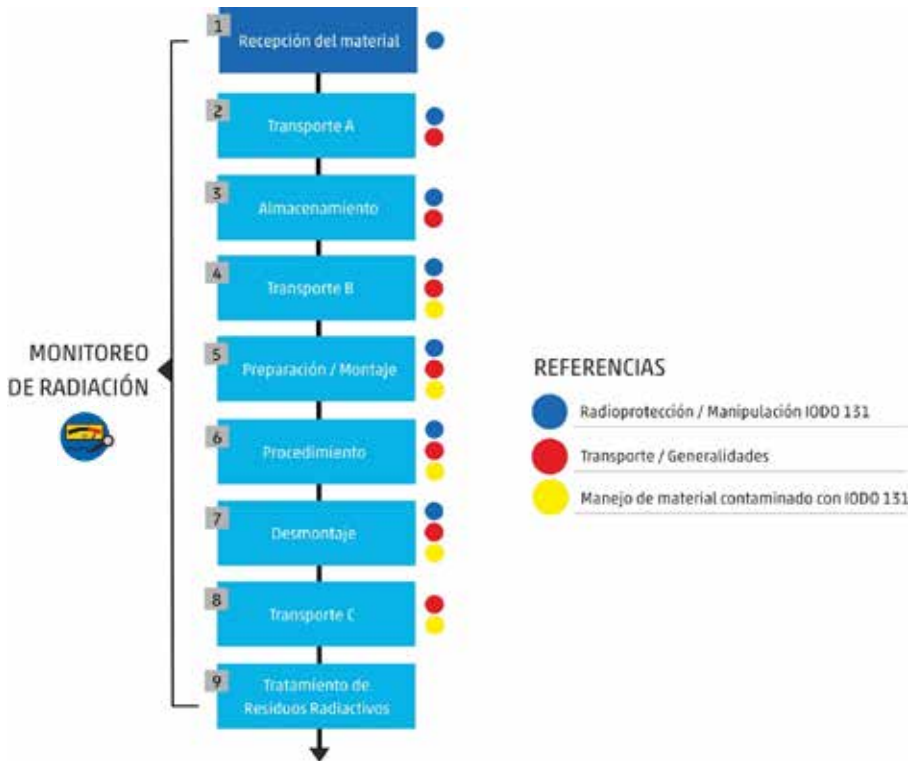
1 Recepción del material

2 Transporte A

3 Almacenamiento

4 Transporte B

5 Preparación / Montaje

6 Procedimiento

7 Desmontaje

8 Transporte C

9 Tratamiento de Residuos Radiactivos

MONITOREO DE RADIACIÓN

REFERENCIAS

Radioprotección / Manipulación IODO 131

Transporte / Generalidades

Manejo de material contaminado con IODO 131